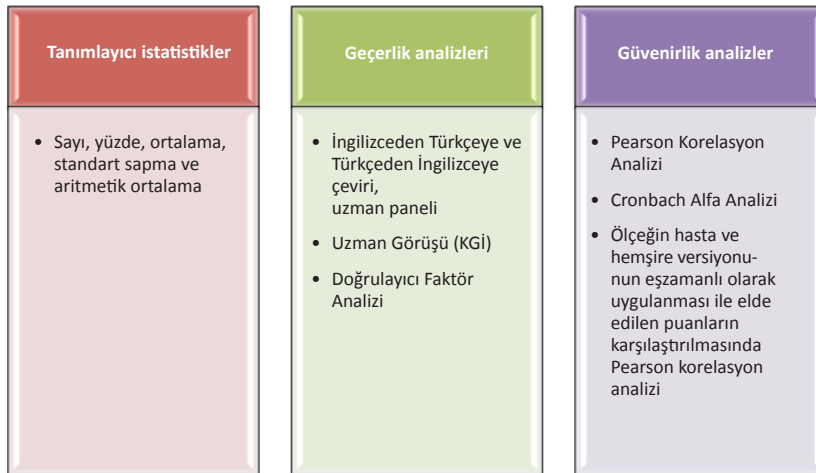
Tanımlayıcı istatistikler

• Sayı, yüzde, ortalama, standart sapma ve aritmetik ortalama

Geçerlik analizleri

• İngilizceden Türkçeye ve Türkçeden İngilizceye çeviri, uzman paneli

• Uzman Görüşü (KGİ)

• Doğrulayıcı Faktör Analizi

Güvenirlik analizler

• Pearson Korelasyon Analizi

• Cronbach Alfa Analizi

• Ölçeğin hasta ve hemşire versiyonunun eşzamanlı olarak uygulanması ile elde edilen puanların karşılaştırılmasında Pearson korelasyon analizi